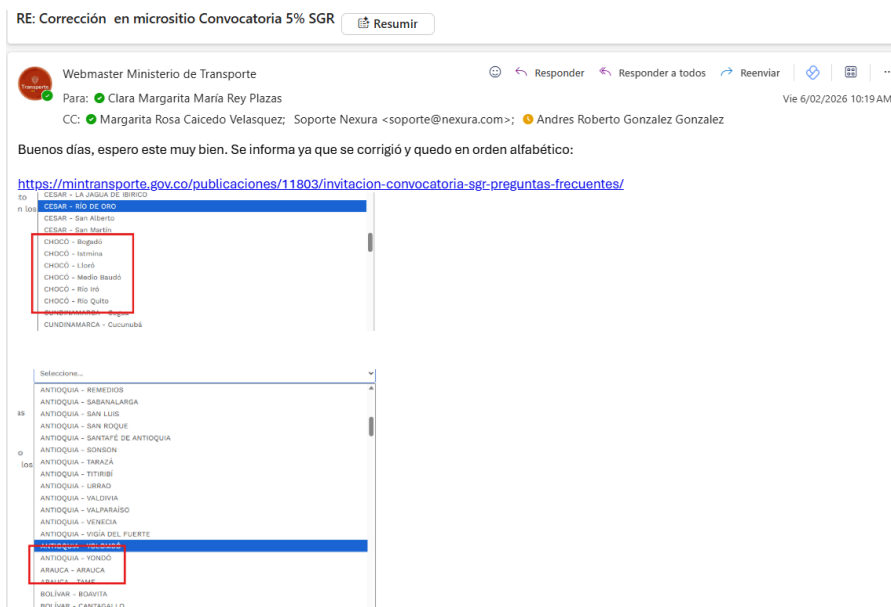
RE: Corrección en micrositio Convocatoria 5% SGR

Resumir

Webmaster Ministerio de Transporte

Para: Clara Margarita María Rey Plazas

CC: Margarita Rosa Caicedo Velasquez; Soporte Nexura <soporte@nexura.com>; Andres Roberto Gonzalez Gonzalez

Responder   Responder a todos   Reenviar

Vie 6/02/2026 10:19 AM

Buenos días, espero este muy bien. Se informa ya que se corrigió y quedo en orden alfabético:

https://mintransporte.gov.co/publicaciones/11803/invitacion-convocatoria-sgr-preguntas-frecuentes/

CESAR - LA JAGUA DE IBIRICO
CESAR - RÍO DE ORO
CESAR - San Alberto
CESAR - San Martín
CHOCÓ - Bogadó
CHOCÓ - Istmina
CHOCÓ - Lloró
CHOCÓ - Medio Baudó
CHOCÓ - Río Iró
CHOCÓ - Río Quito
CUNDINAMARCA - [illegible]
CUNDINAMARCA - Cucunubá

Seleccione...
ANTIOQUIA - REMEDIOS
ANTIOQUIA - SABANALARGA
ANTIOQUIA - SAN LUIS
ANTIOQUIA - SAN ROQUE
ANTIOQUIA - SANTAFÉ DE ANTIOQUIA
ANTIOQUIA - SONSON
ANTIOQUIA - TARAZÁ
ANTIOQUIA - TITIRIBÍ
ANTIOQUIA - URRAO
ANTIOQUIA - VALDIVIA
ANTIOQUIA - VALPARAÍSO
ANTIOQUIA - VENECIA
ANTIOQUIA - VIGÍA DEL FUERTE
ANTIOQUIA - YALCUMBÁ
ANTIOQUIA - YONDÓ
ARAUCA - ARAUCA
ARAUCA - TAME
BOLÍVAR - BOAVITA
BOLÍVAR - CANTAGALLO